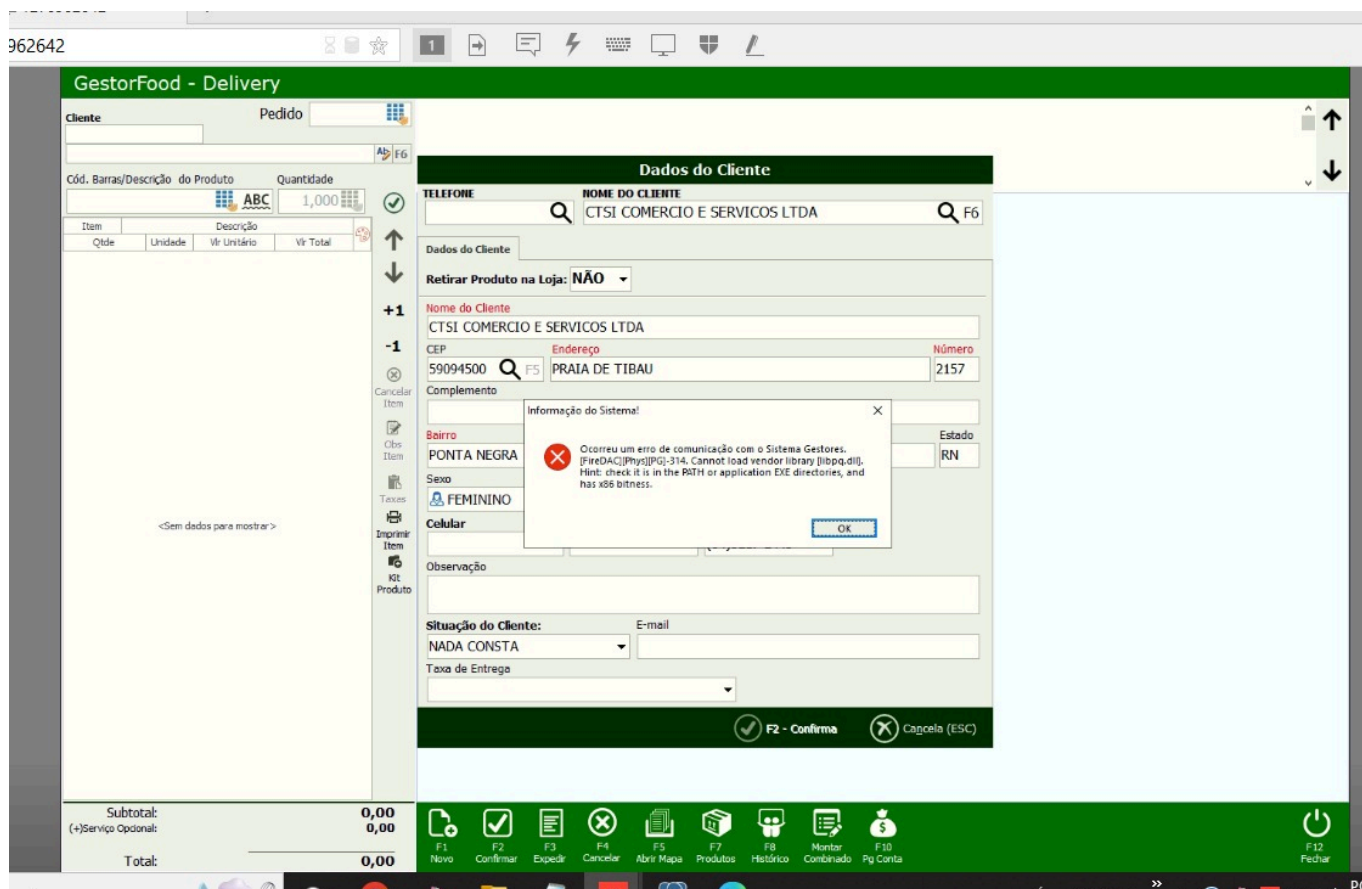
962642

1

GestorFood - Delivery

Cliente

Pedido

Ab F6

Cód. Barras/Descrição do Produto

Quantidade

ABC

1,000

| Item | Descrição | | |
|---|---|---|---|
| Qtde | Unidade | Vr Unitário | Vr Total |

<Sem dados para mostrar>

+1

-1

Cancelar Item

Obs Item

Taxas

Imprimir Item

Kit Produto

Dados do Cliente

TELEFONE

NOME DO CLIENTE

CTSI COMERCIO E SERVICOS LTDA

F6

Dados do Cliente

Retirar Produto na Loja: NÃO

Nome do Cliente

CTSI COMERCIO E SERVICOS LTDA

CEP

Endereço

Número

59094500

F5

PRAIA DE TIBAU

2157

Complemento

Bairro

Estado

PONTA NEGRA

RN

Sexo

FEMININO

Celular

Observação

Situação do Cliente:

E-mail

NADA CONSTA

Taxa de Entrega

F2 - Confirma

Cancela (ESC)

Informação do Sistema!

Ocorreu um erro de comunicação com o Sistema Gestores. [FireDAC][Phys][PG]-314. Cannot load vendor library [libpq.dll]. Hint: check it is in the PATH or application EXE directories, and has x86 bitness.

OK

Subtotal: 0,00

(+)Serviço Opcional: 0,00

Total: 0,00

F1 Novo

F2 Confirmar

F3 Expedir

F4 Cancelar

F5 Abrir Mapa

F7 Produtos

F8 Histórico

Montar Combinado

F10 Pg Conta

F12 Fechar